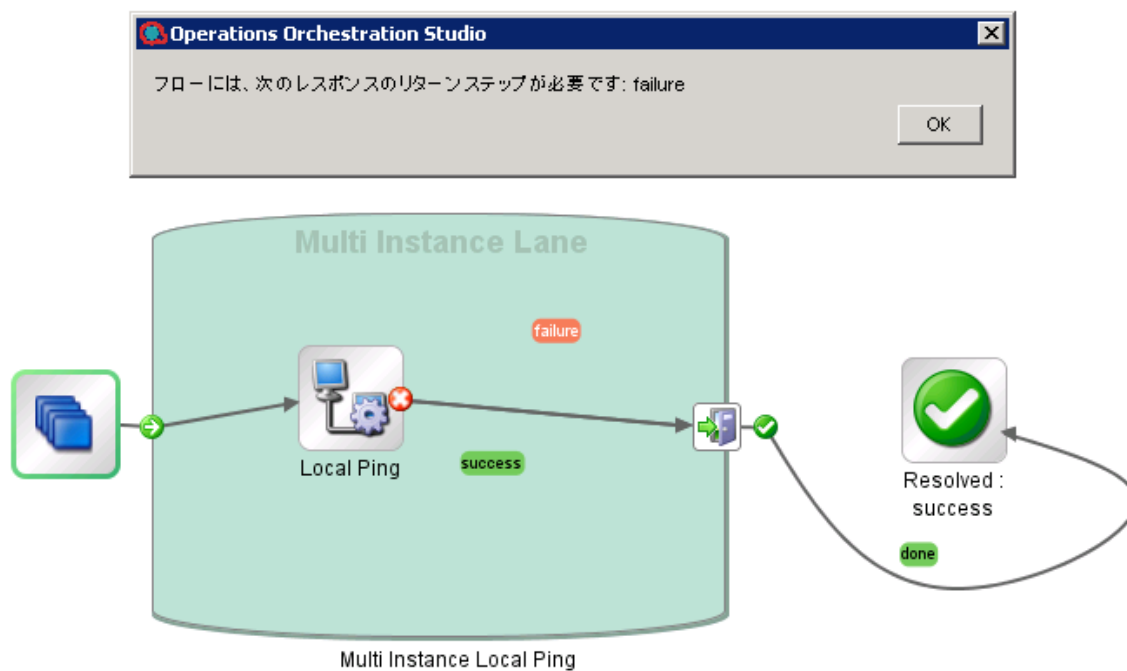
Operations Orchestration Studio

フローには、次のレスポンスのリターンステップが必要です: failure

OK

Multi Instance Lane

failure

Local Ping

success

Resolved : success

done

Multi Instance Local Ping